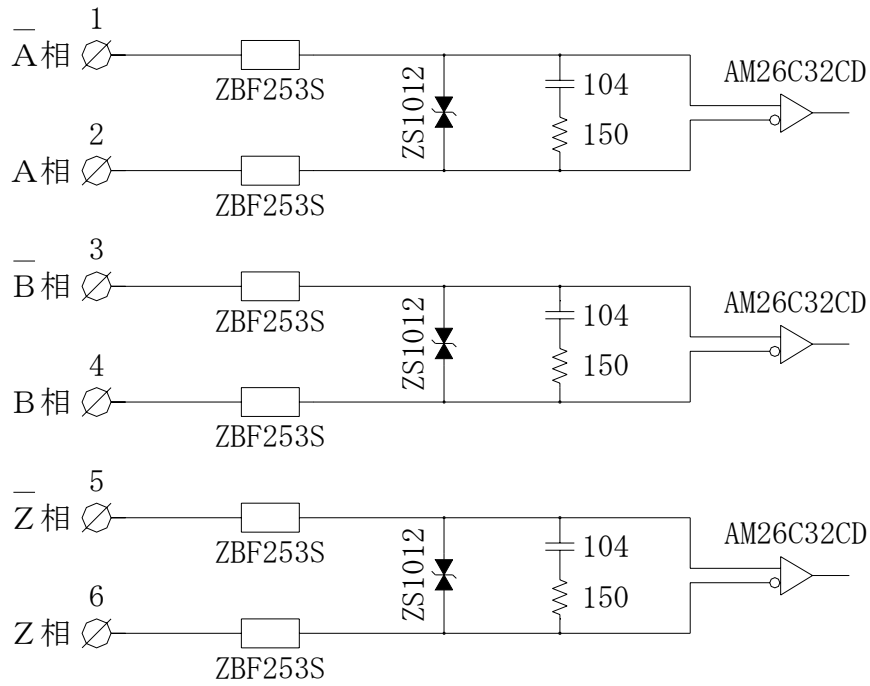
1
$\overline{A}$相

ZBF253S

ZS1012

104

150

AM26C32CD

2
A相

ZBF253S

3
$\overline{B}$相

ZBF253S

ZS1012

104

150

AM26C32CD

4
B相

ZBF253S

5
$\overline{Z}$相

ZBF253S

ZS1012

104

150

AM26C32CD

6
Z相

ZBF253S